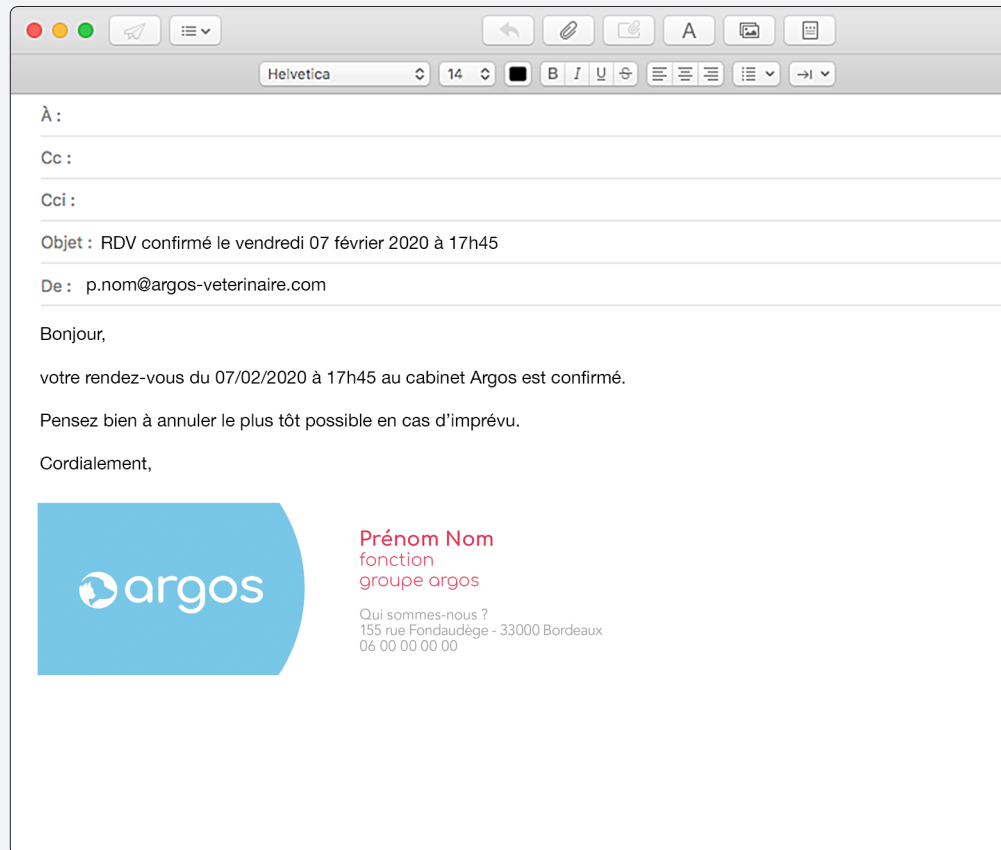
Helvetica 14 B I U S A

À :

Cc :

Cci :

Objet : RDV confirmé le vendredi 07 février 2020 à 17h45

De : p.nom@argos-veterinaire.com

Bonjour,

votre rendez-vous du 07/02/2020 à 17h45 au cabinet Argos est confirmé.

Pensez bien à annuler le plus tôt possible en cas d'imprévu.

Cordialement,

argos

Prénom Nom
fonction
groupe argos

Qui sommes-nous ?
155 rue Fondaudège - 33000 Bordeaux
06 00 00 00 00